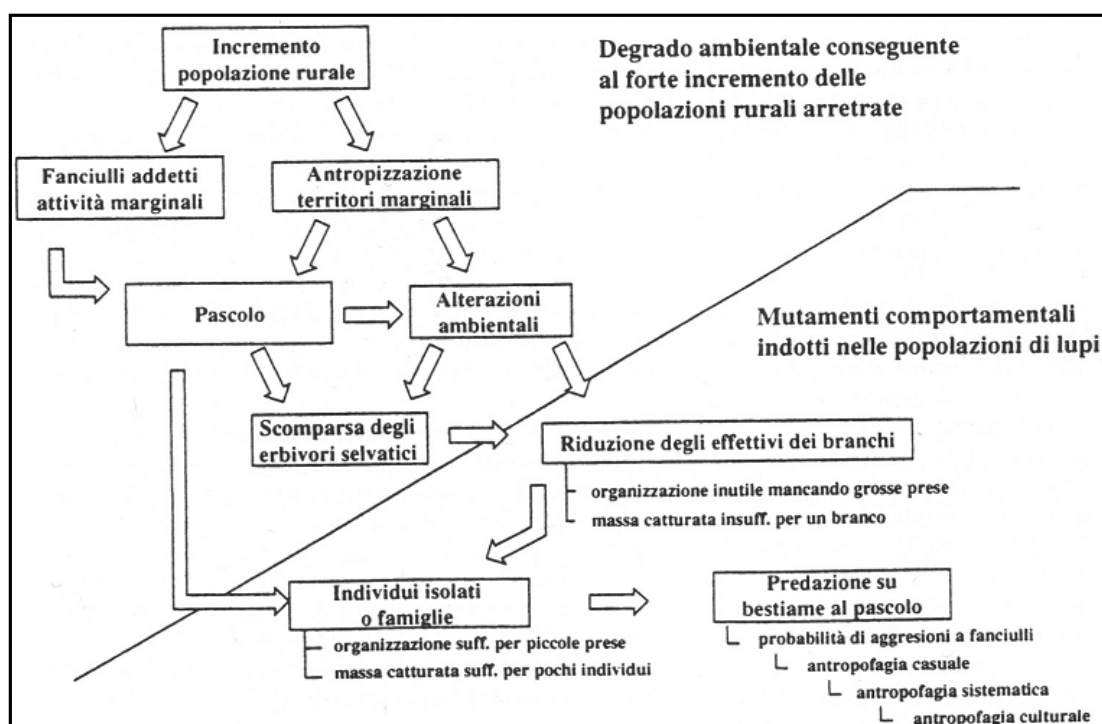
Incremento popolazione rurale

Degrado ambientale conseguente al forte incremento delle popolazioni rurali arretrate

Fanciulli addetti attività marginali

Antropizzazione territori marginali

Pascolo

Alterazioni ambientali

Mutamenti comportamentali indotti nelle popolazioni di lupi

Scomparsa degli erbivori selvatici

Riduzione degli effettivi dei branchi

organizzazione inutile mancando grosse prese

massa catturata insuff. per un branco

Individui isolati o famiglie

organizzazione suff. per piccole prese

massa catturata suff. per pochi individui

Predazione su bestiame al pascolo

probabilità di aggresioni a fanciulli

antropofagia casuale

antropofagia sistematica

antropofagia culturale